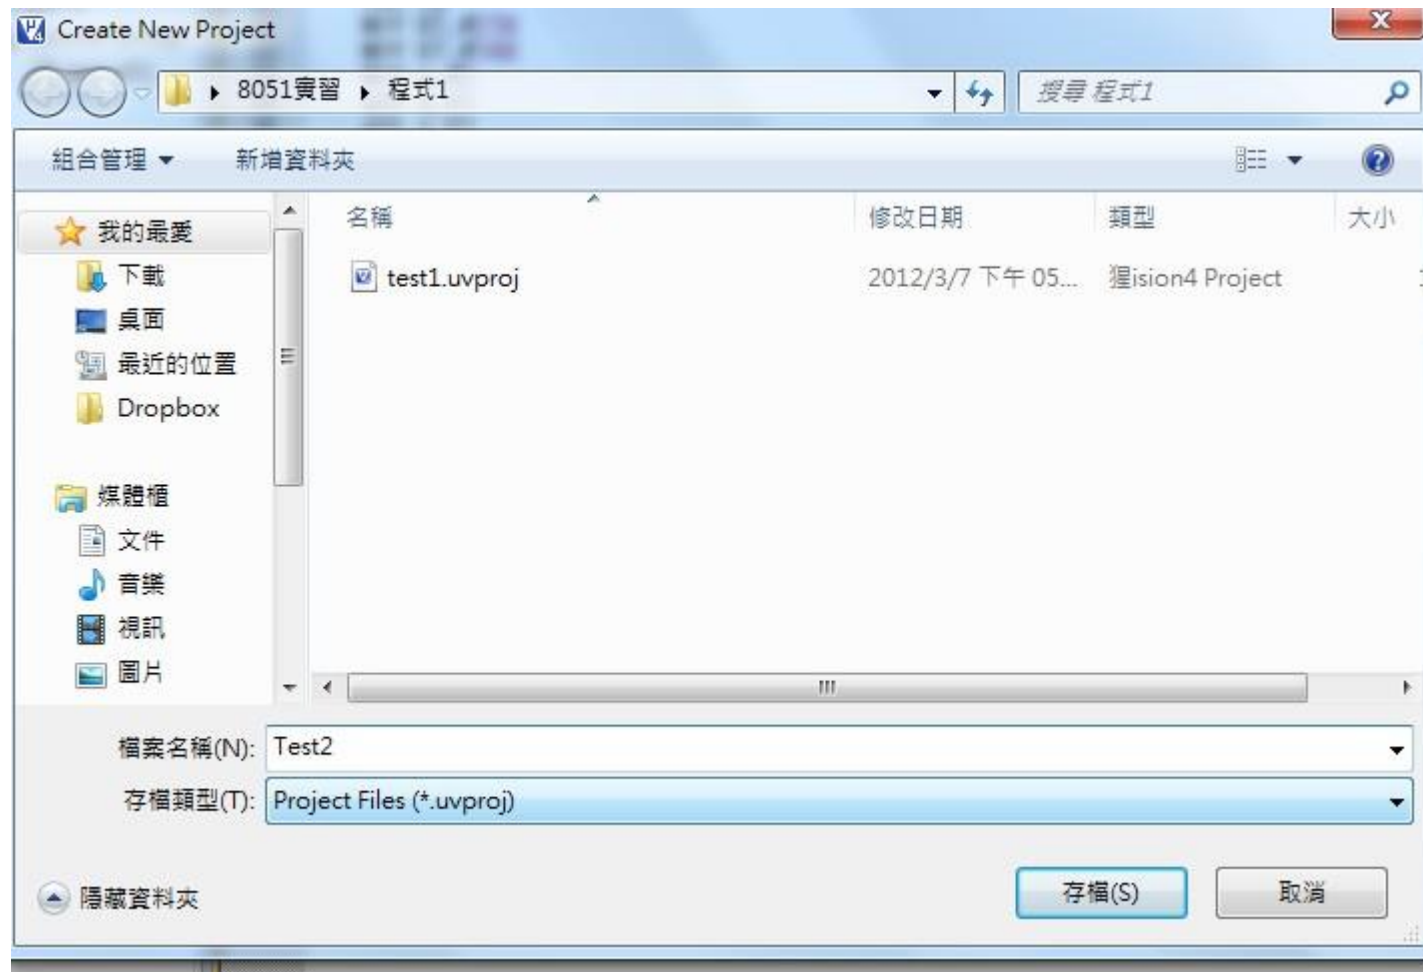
Create New Project

8051實習 ▸ 程式1

搜尋 程式1

組合管理 ▾ 新增資料夾

我的最愛
下載
桌面
最近的位置
Dropbox

媒體櫃
文件
音樂
視訊
圖片

| 名稱 | 修改日期 | 類型 | 大小 |
|---|---|---|---|
| test1.uvproj | 2012/3/7 下午 05... | 猥ision4 Project | |

檔案名稱(N): Test2
存檔類型(T): Project Files (*.uvproj)

隱藏資料夾

存檔(S) 取消